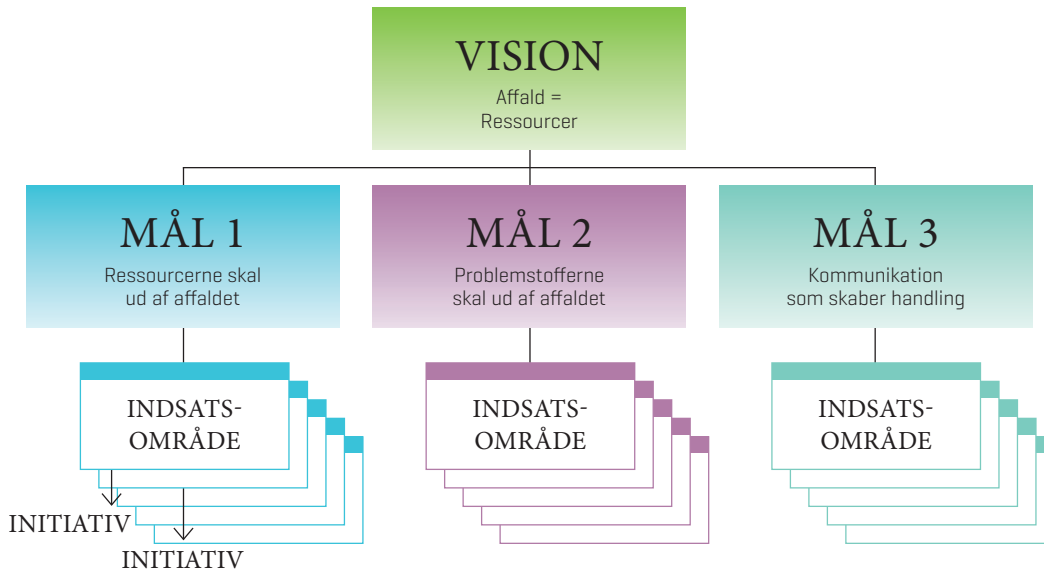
VISION
Affald = Ressourcer

MÅL 1
Ressourcerne skal ud af affaldet

MÅL 2
Problemstofferne skal ud af affaldet

MÅL 3
Kommunikation som skaber handling

INDSATS-OMRÅDE

INDSATS-OMRÅDE

INDSATS-OMRÅDE

INITIATIV
INITIATIV